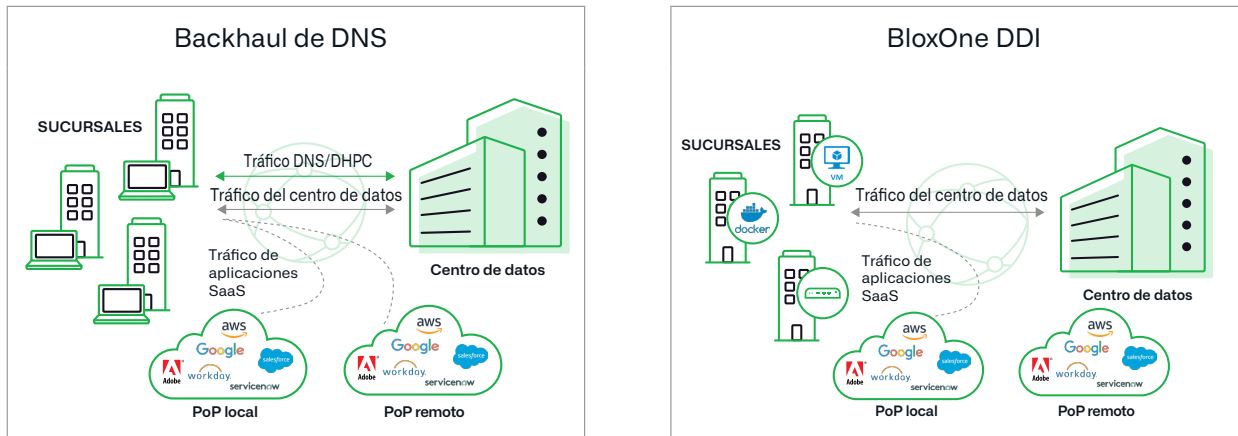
Backhaul de DNS

SUCURSALES

Tráfico DNS/DHPC

Tráfico del centro de datos

Tráfico de aplicaciones SaaS

Centro de datos

aws
Google
salesforce
Adobe
workday.
servicenow

PoP local

aws
Google
salesforce
Adobe
workday.
servicenow

PoP remoto

BloxOne DDI

SUCURSALES

VM

docker

Tráfico del centro de datos

Tráfico de aplicaciones SaaS

Centro de datos

aws
Google
salesforce
Adobe
workday.
servicenow

PoP local

aws
Google
salesforce
Adobe
workday.
servicenow

PoP remoto